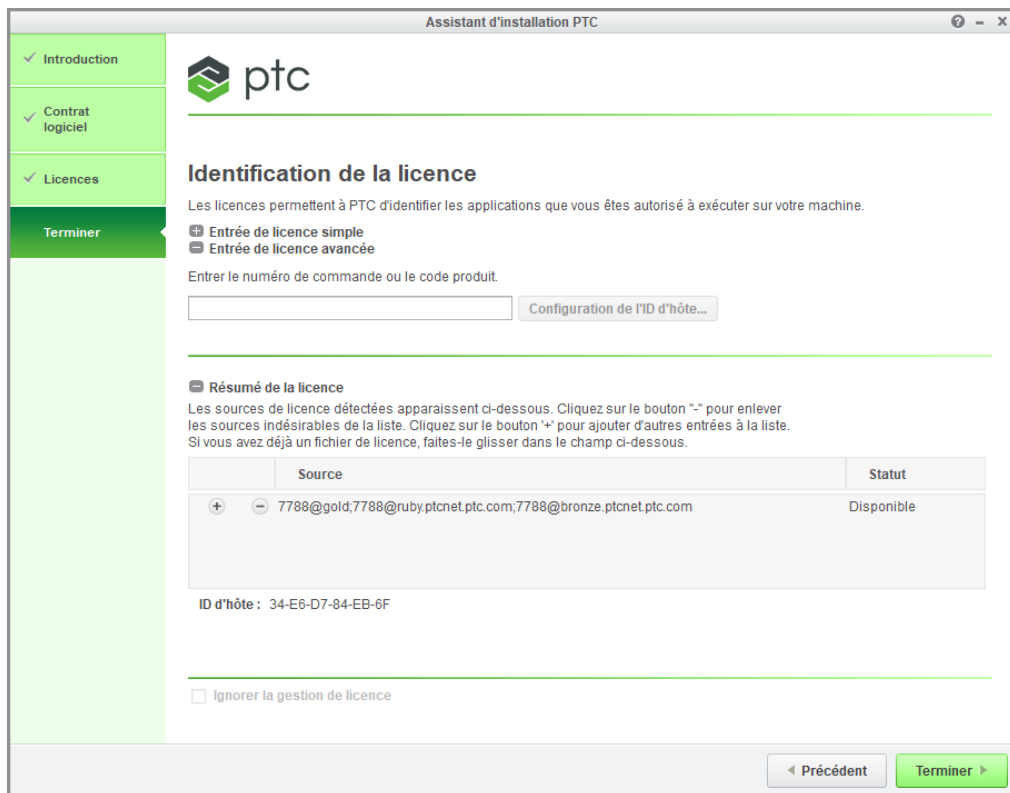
Assistant d'installation PTC

? – x

✓ Introduction

✓ Contrat logiciel

✓ Licences

Terminer

ptc

Identification de la licence

Les licences permettent à PTC d'identifier les applications que vous êtes autorisé à exécuter sur votre machine.

+ Entrée de licence simple
– Entrée de licence avancée

Entrer le numéro de commande ou le code produit.

Configuration de l'ID d'hôte...

– Résumé de la licence

Les sources de licence détectées apparaissent ci-dessous. Cliquez sur le bouton "-" pour enlever les sources indésirables de la liste. Cliquez sur le bouton '+' pour ajouter d'autres entrées à la liste. Si vous avez déjà un fichier de licence, faites-le glisser dans le champ ci-dessous.

| | Source | Statut |
|---|---|---|
| + – | 7788@gold;7788@ruby.ptcnet.ptc.com;7788@bronze.ptcnet.ptc.com | Disponible |

ID d'hôte : 34-E6-D7-84-EB-6F

Ignorer la gestion de licence

◂ Précédent

Terminer ▸